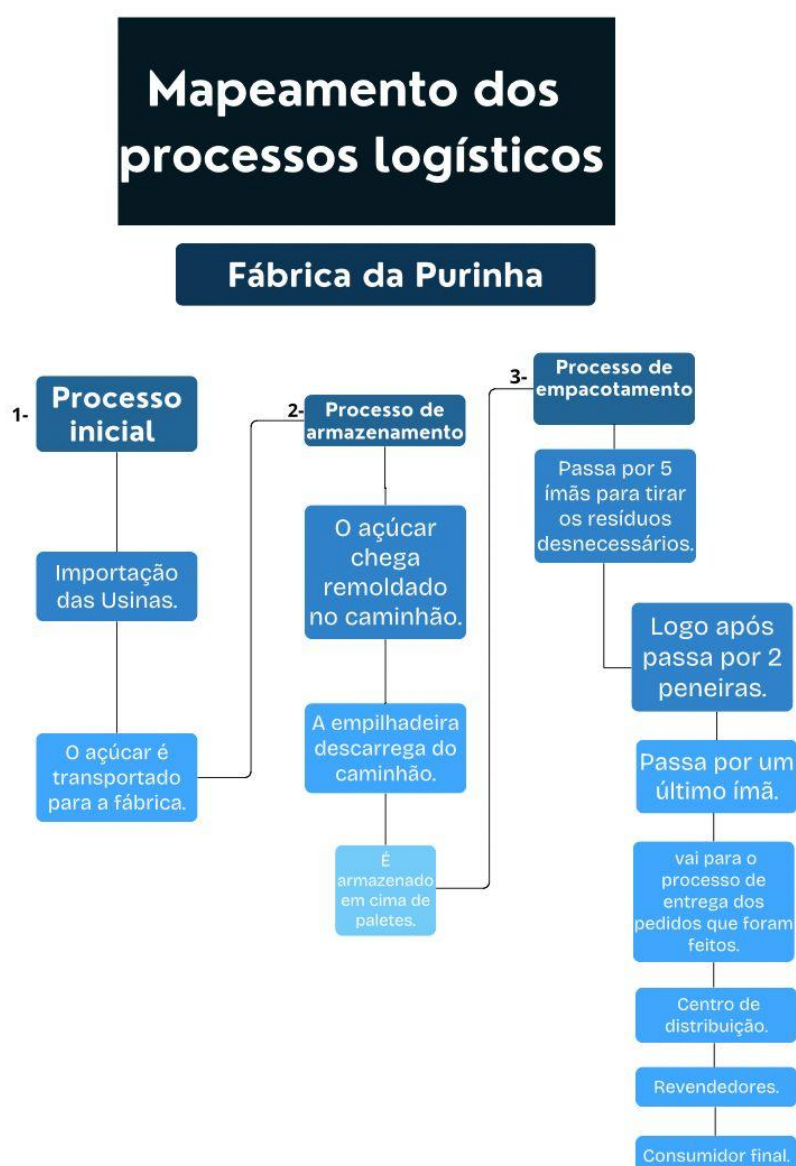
Mapeamento dos processos logísticos

Fábrica da Purinha

1- Processo inicial

Importação das Usinas.

O açúcar é transportado para a fábrica.

2- Processo de armazenamento

O açúcar chega remoldado no caminhão.

A empilhadeira descarrega do caminhão.

É armazenado em cima de paletes.

3- Processo de empacotamento

Passa por 5 ímãs para tirar os resíduos desnecessários.

Logo após passa por 2 peneiras.

Passa por um último ímã.

vai para o processo de entrega dos pedidos que foram feitos.

Centro de distribuição.

Revendedores.

Consumidor final.